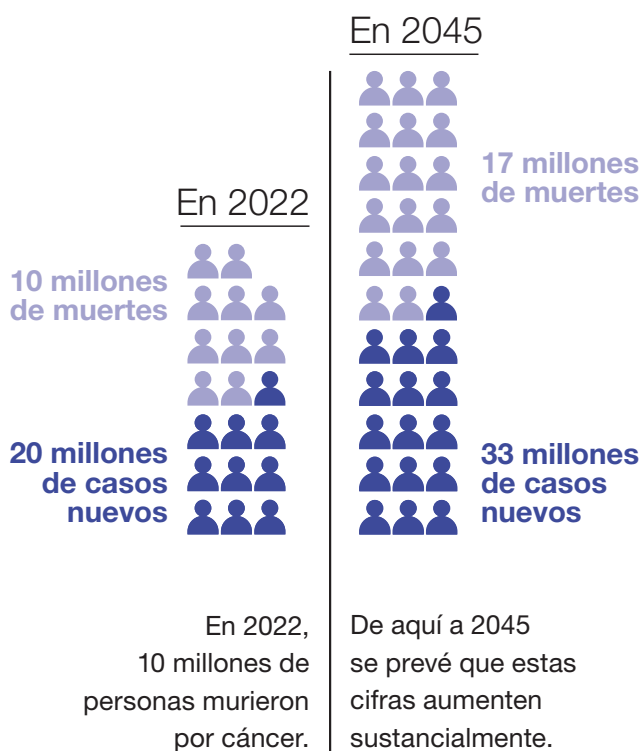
En 2022

10 millones de muertes

20 millones de casos nuevos

En 2045

17 millones de muertes

33 millones de casos nuevos

En 2022, 10 millones de personas murieron por cáncer.

De aquí a 2045 se prevé que estas cifras aumenten sustancialmente.